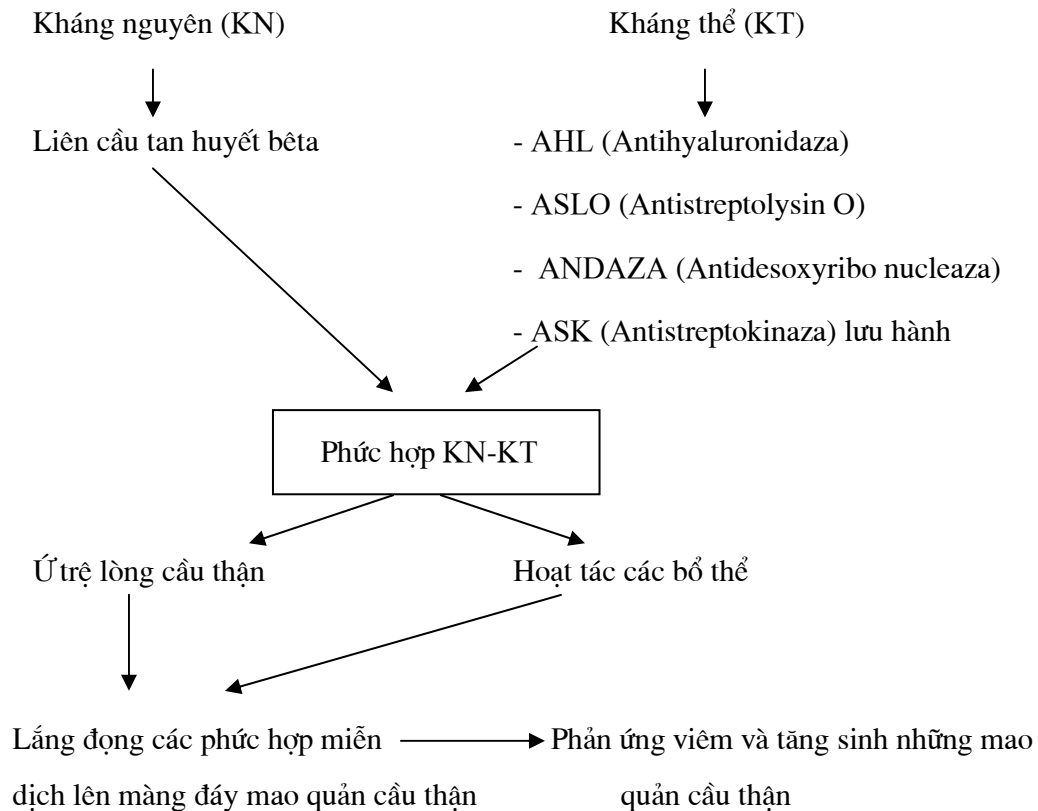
Kháng nguyên (KN)

Kháng thể (KT)

Liên cầu tan huyết bêta

- AHL (Antihyaluronidaza)

- ASLO (Antistreptolysin O)

- ANDAZA (Antidesoxyribo nucleaza)

- ASK (Antistreptokinaza) lưu hành

Phức hợp KN-KT

Ứ trệ lòng cầu thận

Hoạt tác các bổ thể

Lắng đọng các phức hợp miễn dịch lên màng đáy mao quản cầu thận

Phản ứng viêm và tăng sinh những mao quản cầu thận